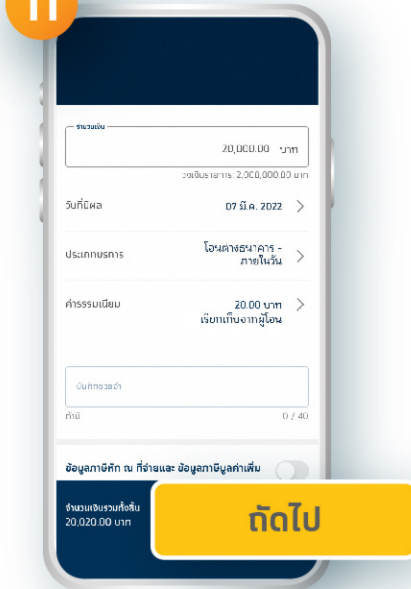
11

จำนวนเงิน

20,000.00 บาท

วงเงินรายการ 2,000,000.00 บาท

วันที่มีผล 07 มี.ค. 2022

ประเภทบริการ โอนต่างธนาคาร - ภายในวัน

ค่าธรรมเนียม 20.00 บาท เรียกเก็บจากผู้โอน

บันทึกช่วยจำ

ค่านี้ 0 / 40

ข้อมูลภาษีหัก ณ ที่จ่ายและ ข้อมูลภาษีมูลค่าเพิ่ม

จำนวนเงินรวมทั้งสิ้น 20,020.00 บาท

ถัดไป